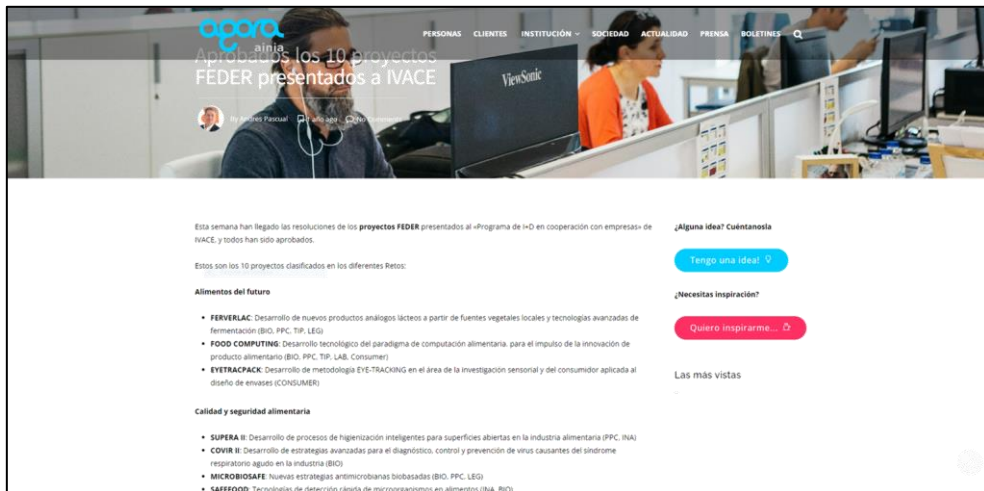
agora
ainia

PERSONAS CLIENTES INSTITUCIÓN SOCIEDAD ACTUALIDAD PRENSA BOLETINES

Aprobados los 10 proyectos FEDER presentados a IVACE

By Andrés Pascual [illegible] año ago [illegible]

ViewSonic

Esta semana han llegado las resoluciones de los **proyectos FEDER** presentados al «Programa de I+D en cooperación con empresas» de IVACE, y todos han sido aprobados.

Estos son los 10 proyectos clasificados en los diferentes Retos:

**Alimentos del futuro**

- **FERVERLAC**: Desarrollo de nuevos productos análogos lácteos a partir de fuentes vegetales locales y tecnologías avanzadas de fermentación (BIO, PPC, TIP, LEG)
- **FOOD COMPUTING**: Desarrollo tecnológico del paradigma de computación alimentaria. para el impulso de la innovación de producto alimentario (BIO, PPC, TIP, LAB, Consumer)
- **EYETRACPACK**: Desarrollo de metodología EYE-TRACKING en el área de la investigación sensorial y del consumidor aplicada al diseño de envases (CONSUMER)

**Calidad y seguridad alimentaria**

- **SUPERA II**: Desarrollo de procesos de higienización inteligentes para superficies abiertas en la industria alimentaria (PPC, INA)
- **COVIR II**: Desarrollo de estrategias avanzadas para el diagnóstico, control y prevención de virus causantes del síndrome respiratorio agudo en la industria (BIO)
- **MICROBIOSAFE**: Nuevas estrategias antimicrobianas biobasadas (BIO, PPC, LEG)
- **SAFEFOOD**: Tecnologías de detección rápida de microorganismos en alimentos (INA, BIO)

¿Alguna idea? Cuéntanosla

Tengo una idea!

¿Necesitas inspiración?

Quiero inspirarme...

Las más vistas